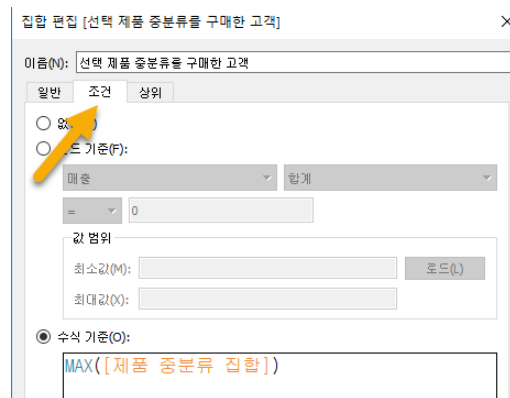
집합 편집 [선택 제품 중분류를 구매한 고객]

이름(N): 선택 제품 중분류를 구매한 고객

일반 조건 상위

없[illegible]

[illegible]드 기준(F):

매출

합계

=

0

값 범위

최소값(M):

로드(L)

최대값(X):

수식 기준(O):

MAX([제품 중분류 집합])